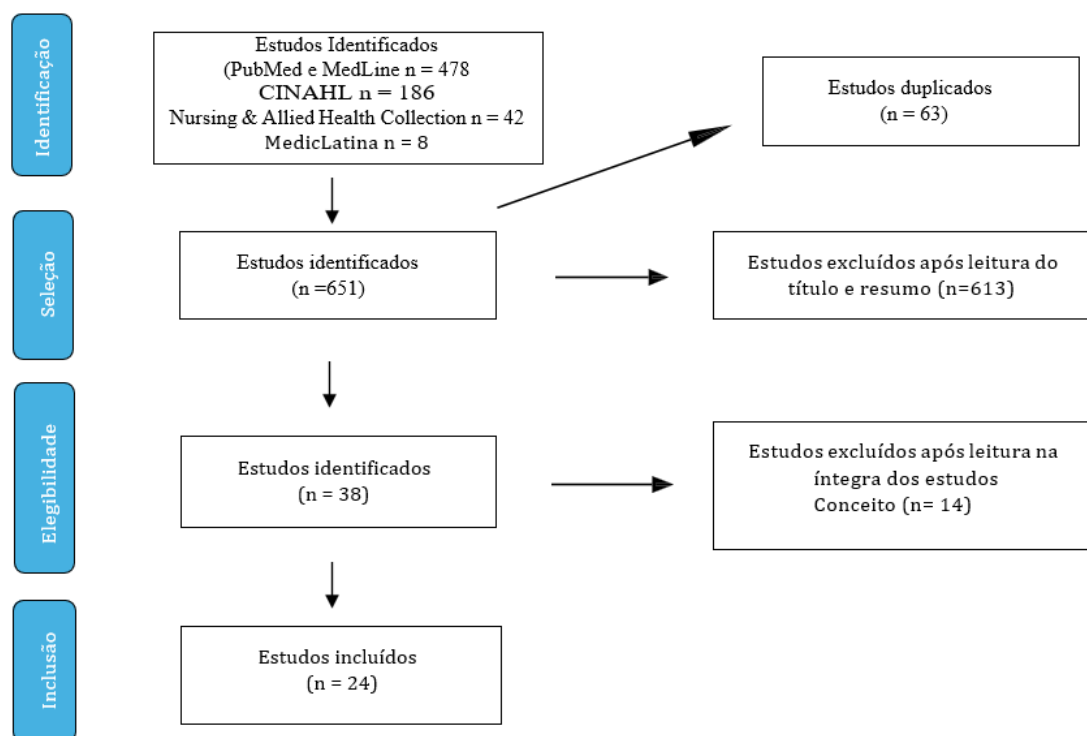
Identificação

Estudos Identificados
(PubMed e MedLine n = 478
CINAHL n = 186
Nursing & Allied Health Collection n = 42
MedicLatina n = 8

Estudos duplicados
(n = 63)

Seleção

Estudos identificados
(n =651)

Estudos excluídos após leitura do título e resumo (n=613)

Elegibilidade

Estudos identificados
(n = 38)

Estudos excluídos após leitura na íntegra dos estudos
Conceito (n= 14)

Inclusão

Estudos incluídos
(n = 24)